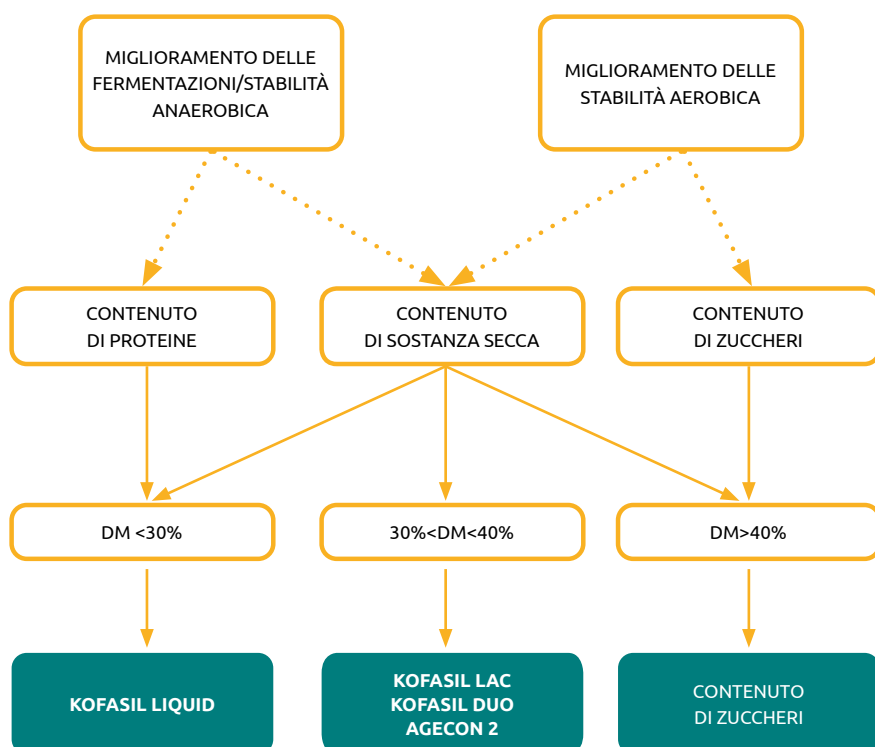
MIGLIORAMENTO DELLE FERMENTAZIONI/STABILITÀ ANAEROBICA

MIGLIORAMENTO DELLE STABILITÀ AEROBICA

CONTENUTO DI PROTEINE

CONTENUTO DI SOSTANZA SECCA

CONTENUTO DI ZUCCHERI

DM <30%

30%<DM<40%

DM>40%

KOFASIL LIQUID

KOFASIL LAC
KOFASIL DUO
AGECON 2

CONTENUTO DI ZUCCHERI